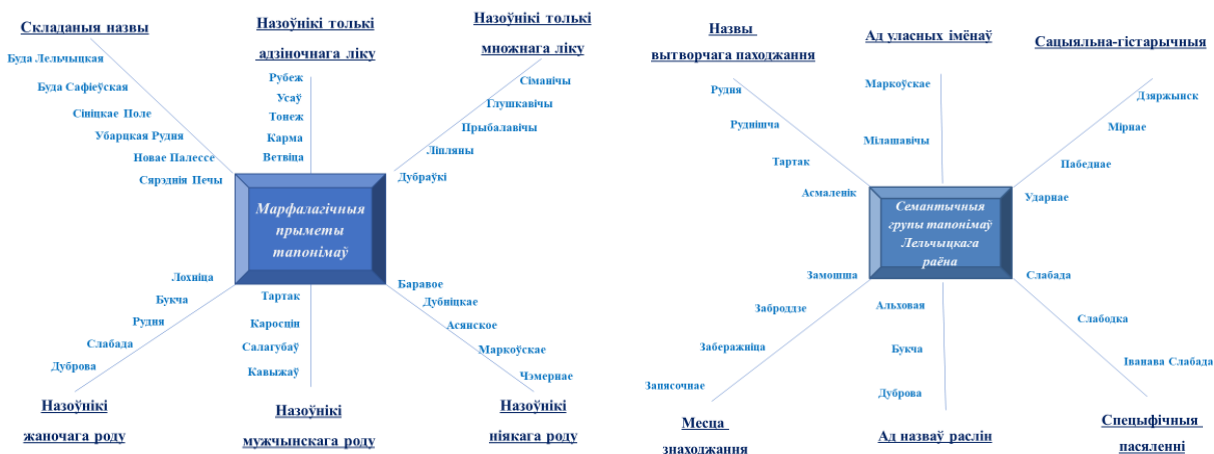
Складаныя назвы

Буда Лельчыцкая
Буда Сафіеўская
Сініцкае Поле
Убарцкая Рудня
Новае Палессе
Сярэднія Печы

Назоўнікі толькі адзіночнага ліку

Рубеж
Усаў
Тонеж
Карма
Ветвіца

Назоўнікі толькі множнага ліку

Сіманічы
Глушкавічы
Прыбалавічы
Ліпляны
Дубраўкі

Марфалагічныя прыметы тапонімаў

Лохніца
Букча
Рудня
Слабада
Дуброва

Назоўнікі жаночага роду

Тартак
Каросцін
Салагубаў
Кавыжаў

Назоўнікі мужчынскага роду

Баравое
Дубніцкае
Асянское
Маркоўскае
Чэмернае

Назоўнікі ніякага роду

Назвы вытворчага паходжання

Рудня
Руднішча
Тартак
Асмаленік

Ад уласных імёнаў

Маркоўскае
Мілашавічы

Сацыяльна-гістарычныя

Дзяржынск
Мірнае
Пабеднае
Ударнае

Семантычныя групы тапонімаў Лельчыцкага раёна

Замошша
Заброддзе
Заберажніца
Запясочнае

Месца знаходжання

Альховая
Букча
Дуброва

Ад назваў раслін

Слабада
Слабодка
Іванава Слабада

Спецыфічныя пасяленні